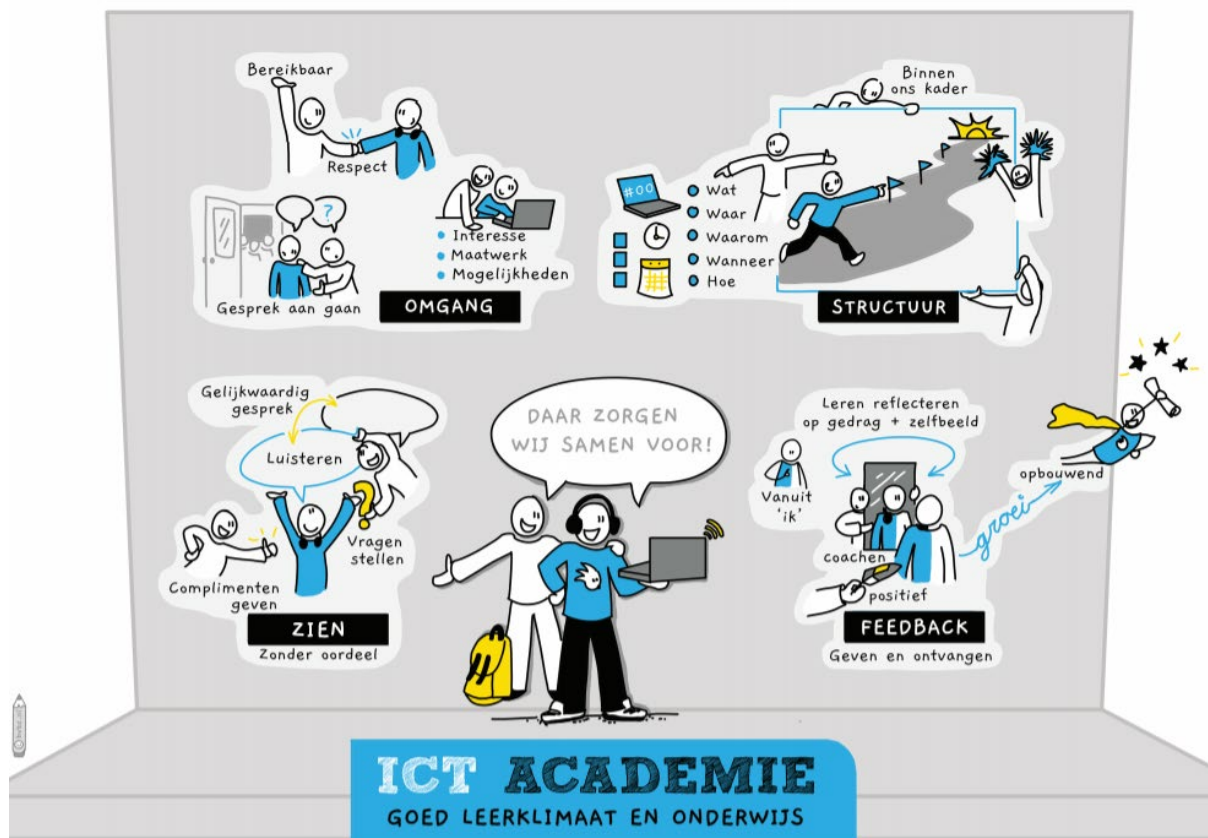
Bereikbaar

Respect

Interesse
Maatwerk
Mogelijkheden

Gesprek aan gaan

OMGANG

Binnen ons kader

#00

Wat
Waar
Waarom
Wanneer
Hoe

STRUCTUUR

Gelijkwaardig gesprek

Luisteren

Vragen stellen

Complimenten geven

ZIEN

Zonder oordeel

DAAR ZORGEN WIJ SAMEN VOOR!

Leren reflecteren op gedrag + zelfbeeld

Vanuit 'ik'

coachen

positief

groei

opbouwend

FEEDBACK

Geven en ontvangen

ICT ACADEMIE

GOED LEERKLIMAAT EN ONDERWIJS